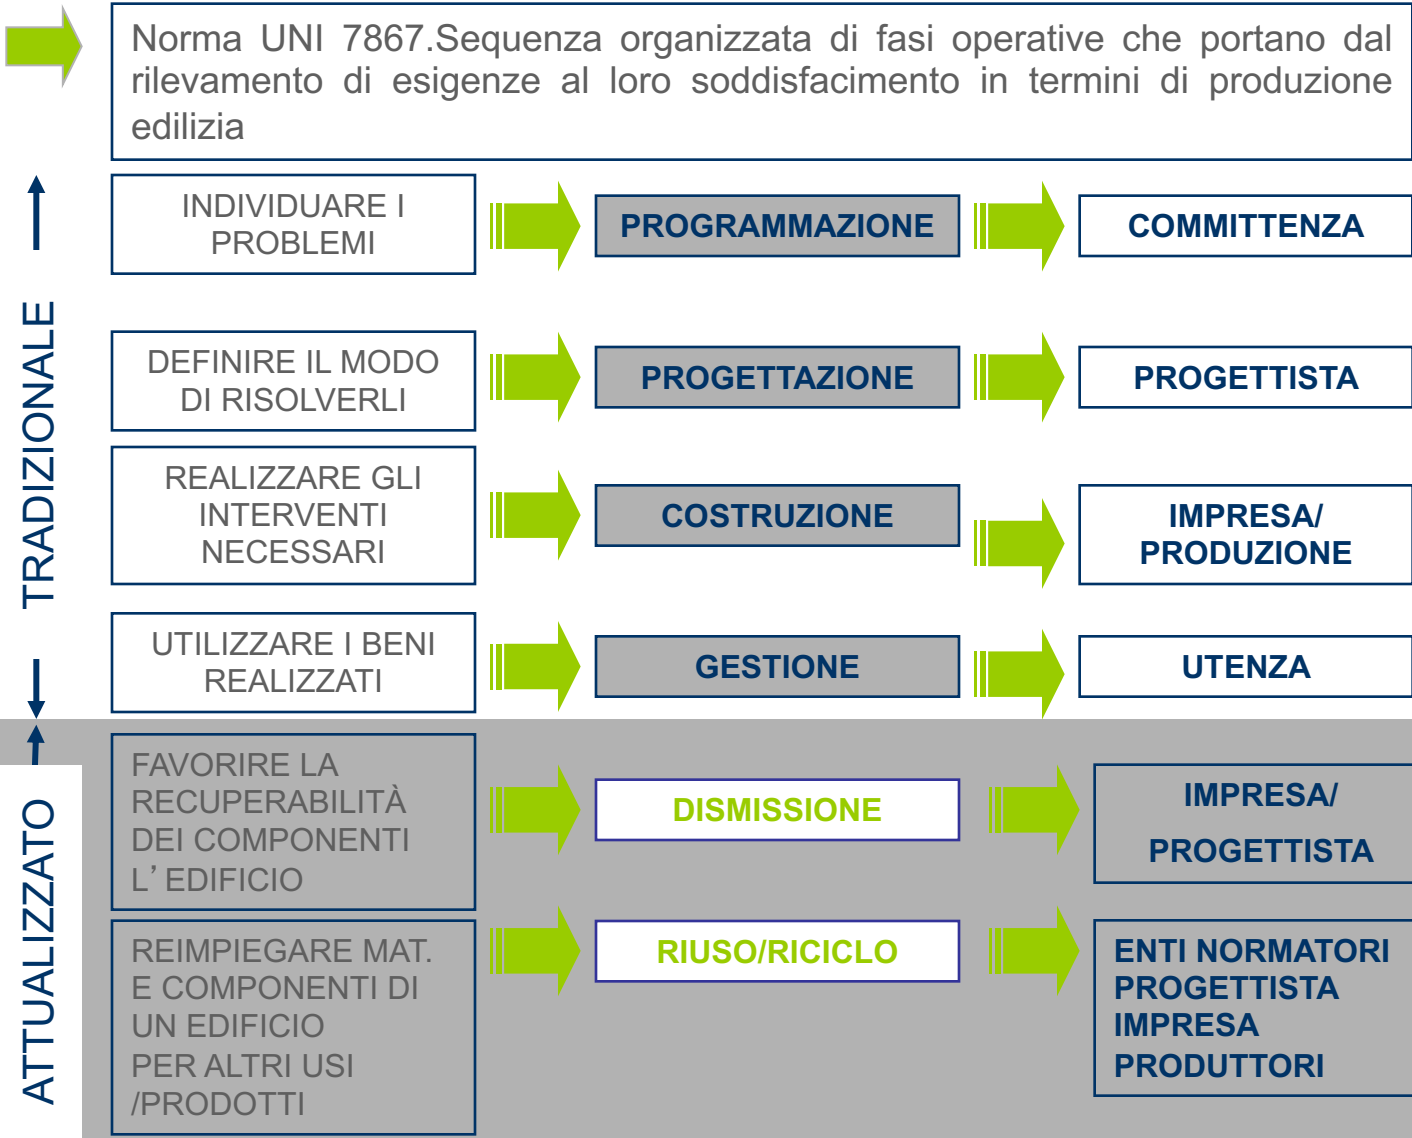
Norma UNI 7867.Sequenza organizzata di fasi operative che portano dal rilevamento di esigenze al loro soddisfacimento in termini di produzione edilizia

TRADIZIONALE

INDIVIDUARE I PROBLEMI

PROGRAMMAZIONE

COMMITTENZA

DEFINIRE IL MODO DI RISOLVERLI

PROGETTAZIONE

PROGETTISTA

REALIZZARE GLI INTERVENTI NECESSARI

COSTRUZIONE

IMPRESA/ PRODUZIONE

UTILIZZARE I BENI REALIZZATI

GESTIONE

UTENZA

ATTUALIZZATO

FAVORIRE LA RECUPERABILITÀ DEI COMPONENTI L’EDIFICIO

DISMISSIONE

IMPRESA/

PROGETTISTA

REIMPIEGARE MAT. E COMPONENTI DI UN EDIFICIO PER ALTRI USI /PRODOTTI

RIUSO/RICICLO

ENTI NORMATORI
PROGETTISTA
IMPRESA
PRODUTTORI